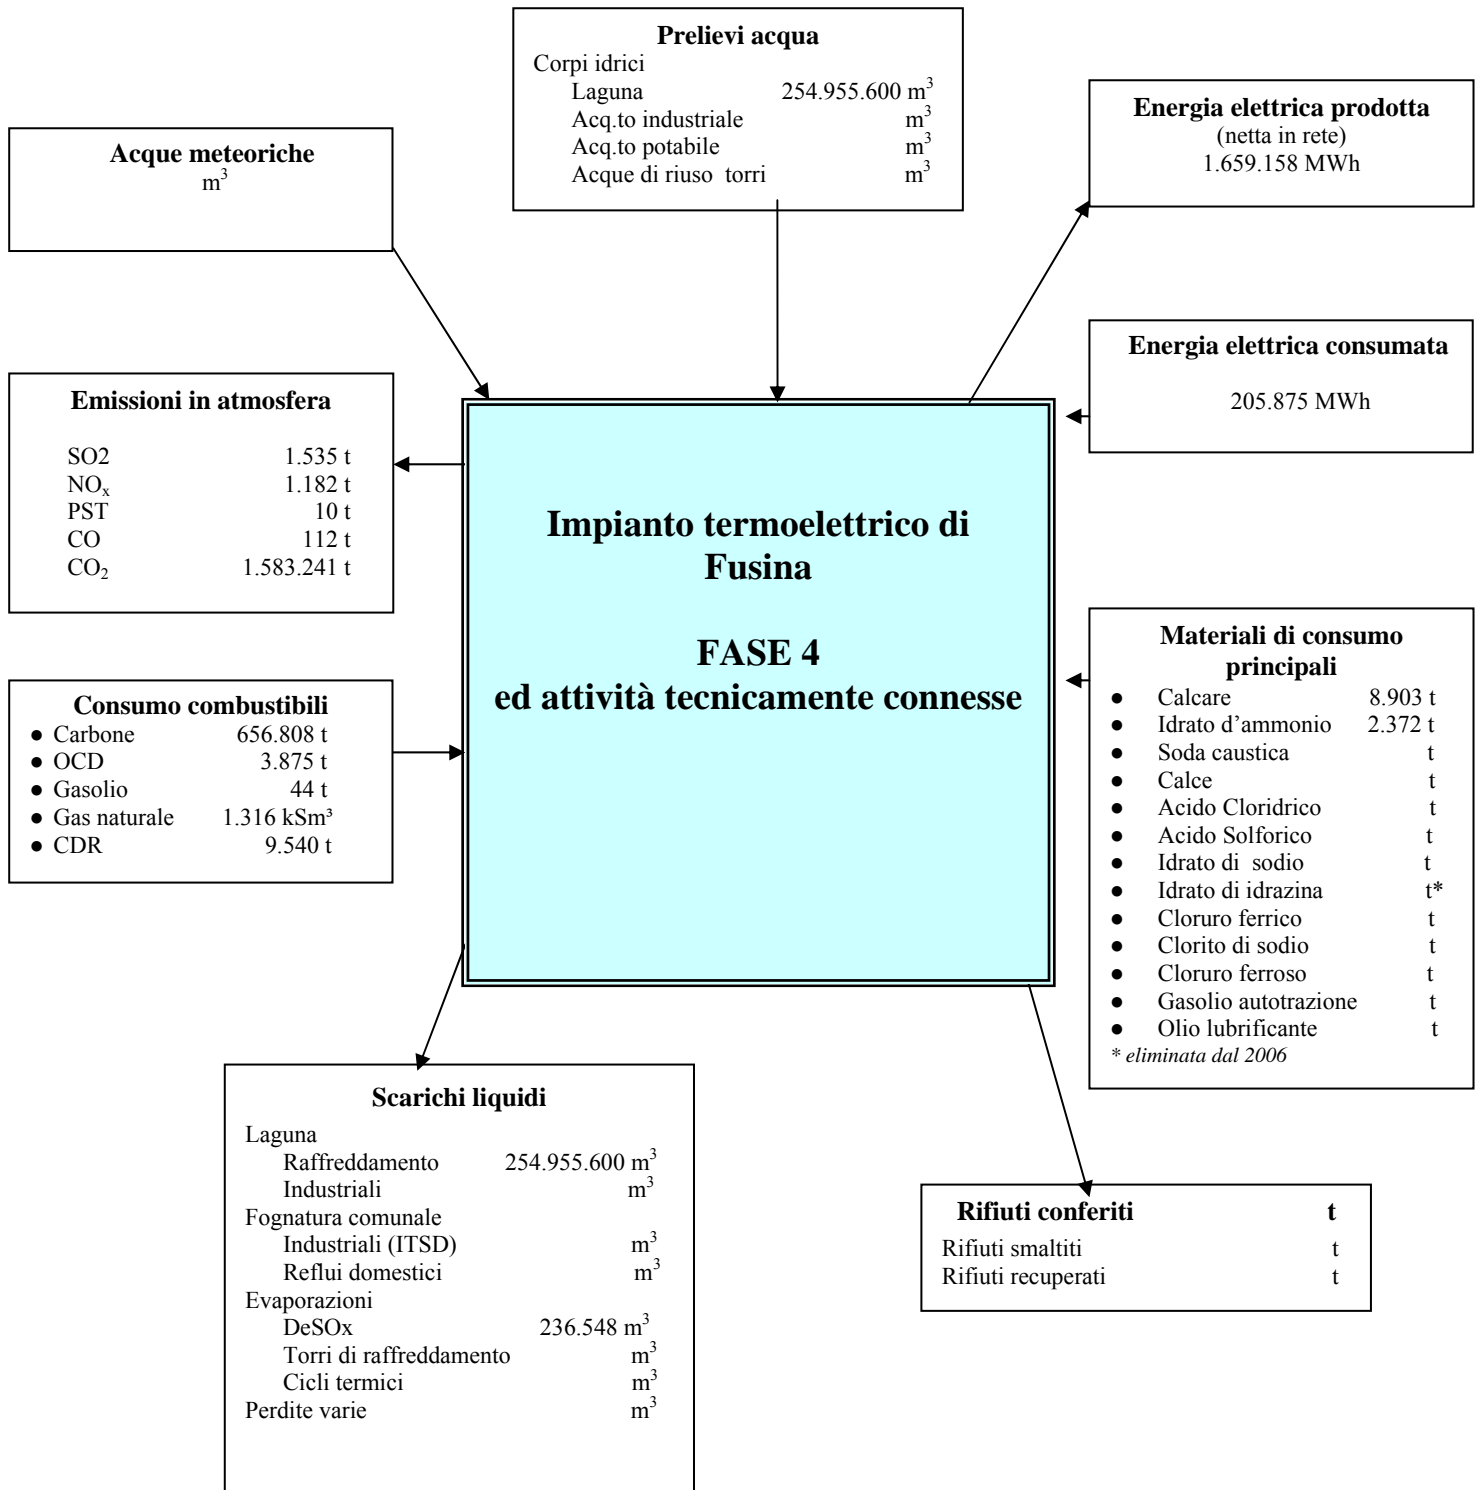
**Prelievi acqua**
Corpi idrici
Laguna 254.955.600 $m^3$
Acq.to industriale $m^3$
Acq.to potabile $m^3$
Acque di riuso torri $m^3$

**Acque meteoriche**
$m^3$

**Energia elettrica prodotta**
(netta in rete)
1.659.158 MWh

**Energia elettrica consumata**
205.875 MWh

**Emissioni in atmosfera**
SO2 1.535 t
$NO_x$ 1.182 t
PST 10 t
CO 112 t
$CO_2$ 1.583.241 t

**Impianto termoelettrico di Fusina**

**FASE 4**
**ed attività tecnicamente connesse**

**Consumo combustibili**
- Carbone 656.808 t
- OCD 3.875 t
- Gasolio 44 t
- Gas naturale 1.316 kSm³
- CDR 9.540 t

**Materiali di consumo principali**
- Calcare 8.903 t
- Idrato d'ammonio 2.372 t
- Soda caustica t
- Calce t
- Acido Cloridrico t
- Acido Solforico t
- Idrato di sodio t
- Idrato di idrazina t*
- Cloruro ferrico t
- Clorito di sodio t
- Cloruro ferroso t
- Gasolio autotrazione t
- Olio lubrificante t

*\* eliminata dal 2006*

**Scarichi liquidi**
Laguna
Raffreddamento 254.955.600 $m^3$
Industriali $m^3$
Fognatura comunale
Industriali (ITSD) $m^3$
Reflui domestici $m^3$
Evaporazioni
DeSOx 236.548 $m^3$
Torri di raffreddamento $m^3$
Cicli termici $m^3$
Perdite varie $m^3$

**Rifiuti conferiti** t
Rifiuti smaltiti t
Rifiuti recuperati t